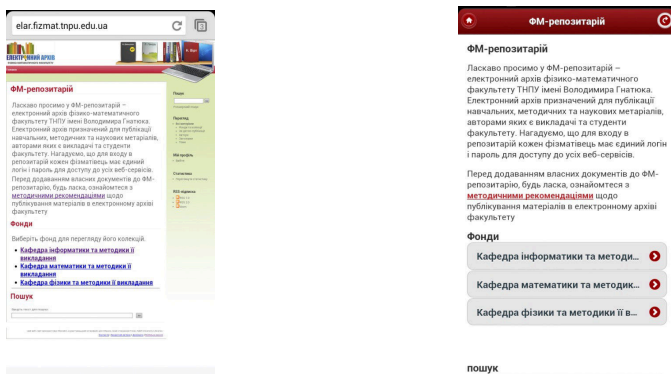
elar.fizmat.tnpu.edu.ua

ЕЛЕКТРОННИЙ АРХІВ

ФМ-репозитарій

Ласкаво просимо у ФМ-репозитарій – електронний архів фізико-математичного факультету ТНПУ імені Володимира Гнатюка. Електронний архів призначений для публікації навчальних, методичних та наукових матеріалів, авторами яких є викладачі та студенти факультету. Нагадуємо, що для входу в репозитарій кожен фізматівець має єдиний логін і пароль для доступу до усіх веб-сервісів.

Перед додаванням власних документів до ФМ-репозитарію, будь ласка, ознайомтеся з методичними рекомендаціями щодо публікування матеріалів в електронному архіві факультету

Фонди

Виберіть фонд для перегляду його колекцій.

- Кафедра інформатики та методики її викладання
- Кафедра математики та методики її викладання
- Кафедра фізики та методики її викладання

Пошук

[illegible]

ФМ-репозитарій

ФМ-репозитарій

Ласкаво просимо у ФМ-репозитарій – електронний архів фізико-математичного факультету ТНПУ імені Володимира Гнатюка. Електронний архів призначений для публікації навчальних, методичних та наукових матеріалів, авторами яких є викладачі та студенти факультету. Нагадуємо, що для входу в репозитарій кожен фізматівець має єдиний логін і пароль для доступу до усіх веб-сервісів.

Перед додаванням власних документів до ФМ-репозитарію, будь ласка, ознайомтеся з методичними рекомендаціями щодо публікування матеріалів в електронному архіві факультету

Фонди

Кафедра інформатики та методик...

Кафедра математики та методик...

Кафедра фізики та методики її в...

пошук